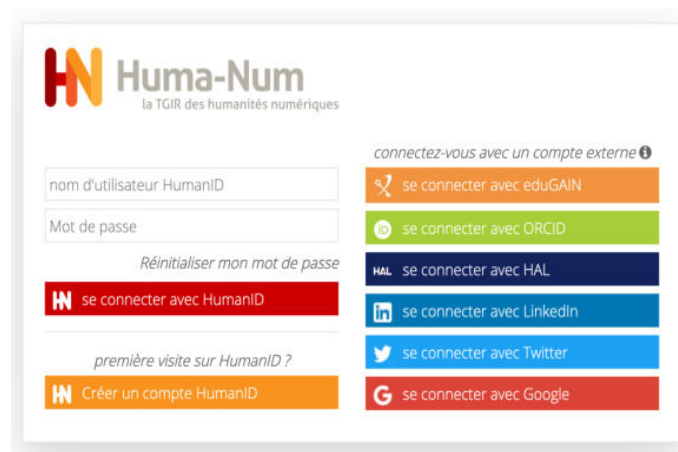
Huma-Num
la TGIR des humanités numériques

nom d'utilisateur HumanID
Mot de passe
Réinitialiser mon mot de passe
se connecter avec HumanID

première visite sur HumanID ?
Créer un compte HumanID

connectez-vous avec un compte externe
se connecter avec eduGAIN
se connecter avec ORCID
HAL se connecter avec HAL
se connecter avec LinkedIn
se connecter avec Twitter
se connecter avec Google